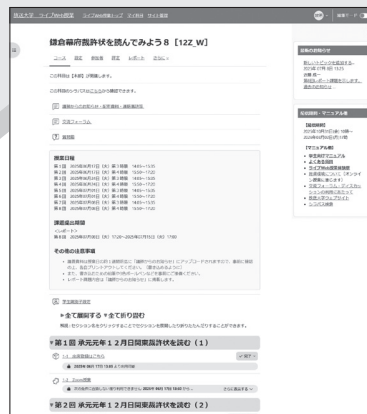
鎌倉幕府裁許状を読んでみよう８【12Z_W】

この科目は【未読】が閲覧します。

この科目のシラバスはこちらから確認できます。

授業日程

講義提出期限

その他の注意事項

▸全て展開する ▾全て折り畳む

▼第１回 承元元年１２月日関東裁許状を読む（１）

▼第２回 承元元年１２月日関東裁許状を読む（２）

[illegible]